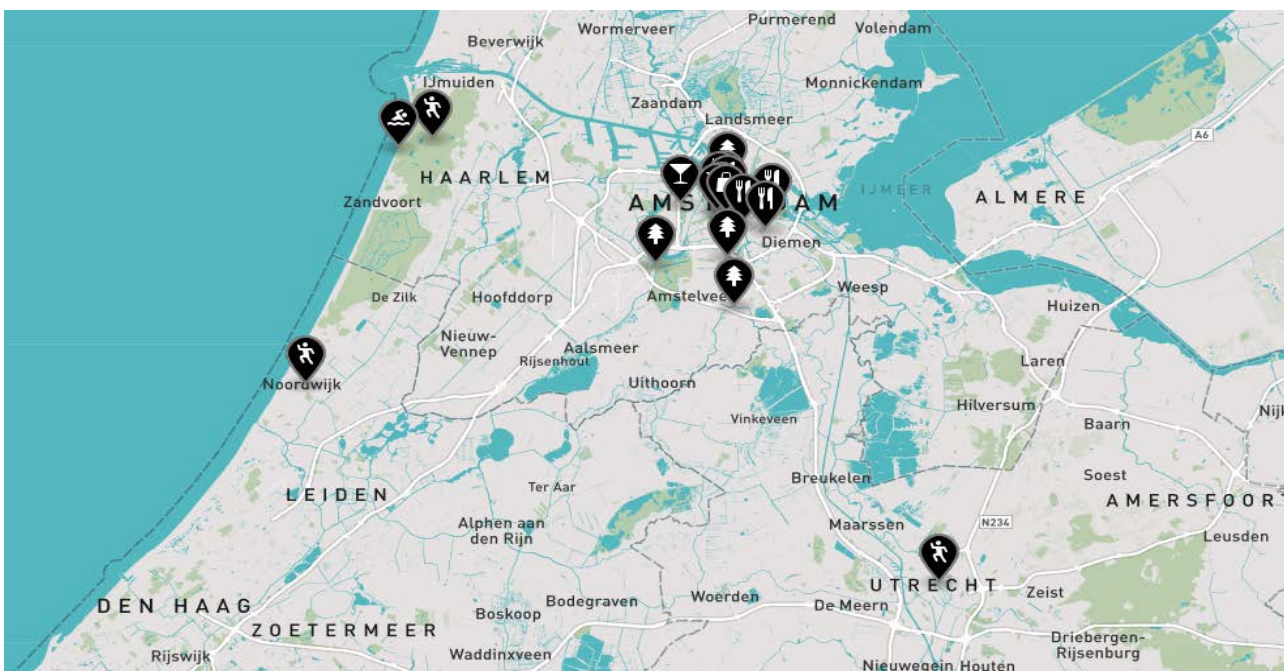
Purmerend
Volendam
Wormerveer
Beverwijk
IJmuiden
Monnickendam
Zaandam
Landsmeer
A6
HAARLEM
IJMEER
AMS AM
ALMERE
Zandvoort
Diemen
Weesp
Amstelveen
De Zilk
Hoofddorp
Huizen
Nieuw-Vennep
Aalsmeer
Laren
Rijsenhout
Noordwijk
Uithoorn
Hilversum
Nijk
Vinkeveen
Baarn
Breukelen
Soest
LEIDEN
AMERSFOORT
Ter Aar
Maarssen
N234
Alphen aan den Rijn
Leusden
UTRECHT
Zeist
DEN HAAG
Bodegraven
Woerden
De Meern
Boskoop
ZOETERMEER
Driebergen-Rijsenburg
Rijswijk
Waddinxveen
Nieuwegein
Houten